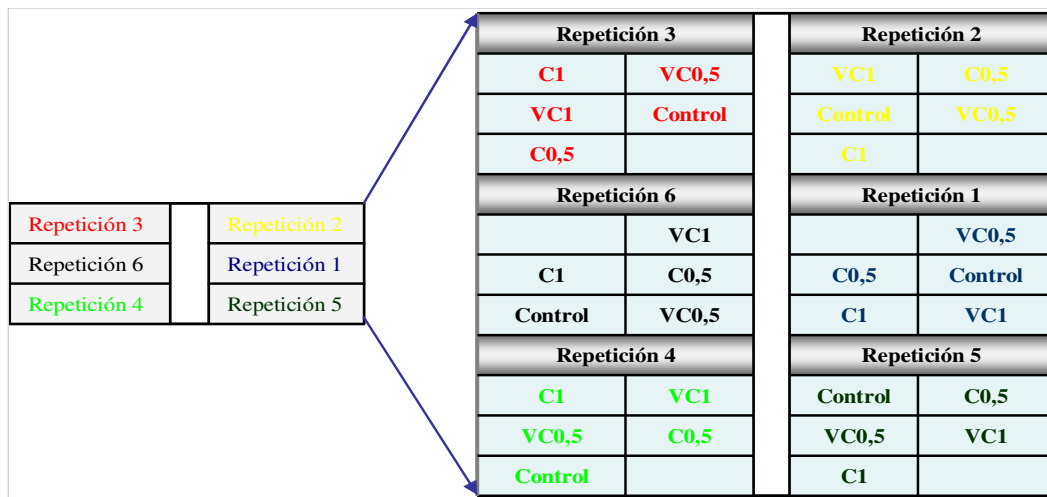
| Repetición 3 | | Repetición 2 |
|---|---|---|
| Repetición 6 | | Repetición 1 |
| Repetición 4 | | Repetición 5 |

| Repetición 3 | | | Repetición 2 | |
|---|---|---|---|---|
| C1 | VC0,5 | | VC1 | C0,5 |
| VC1 | Control | | Control | VC0,5 |
| C0,5 | | | C1 | |
| Repetición 6 | | | Repetición 1 | |
| | VC1 | | | VC0,5 |
| C1 | C0,5 | | C0,5 | Control |
| Control | VC0,5 | | C1 | VC1 |
| Repetición 4 | | | Repetición 5 | |
| C1 | VC1 | | Control | C0,5 |
| VC0,5 | C0,5 | | VC0,5 | VC1 |
| Control | | | C1 | |